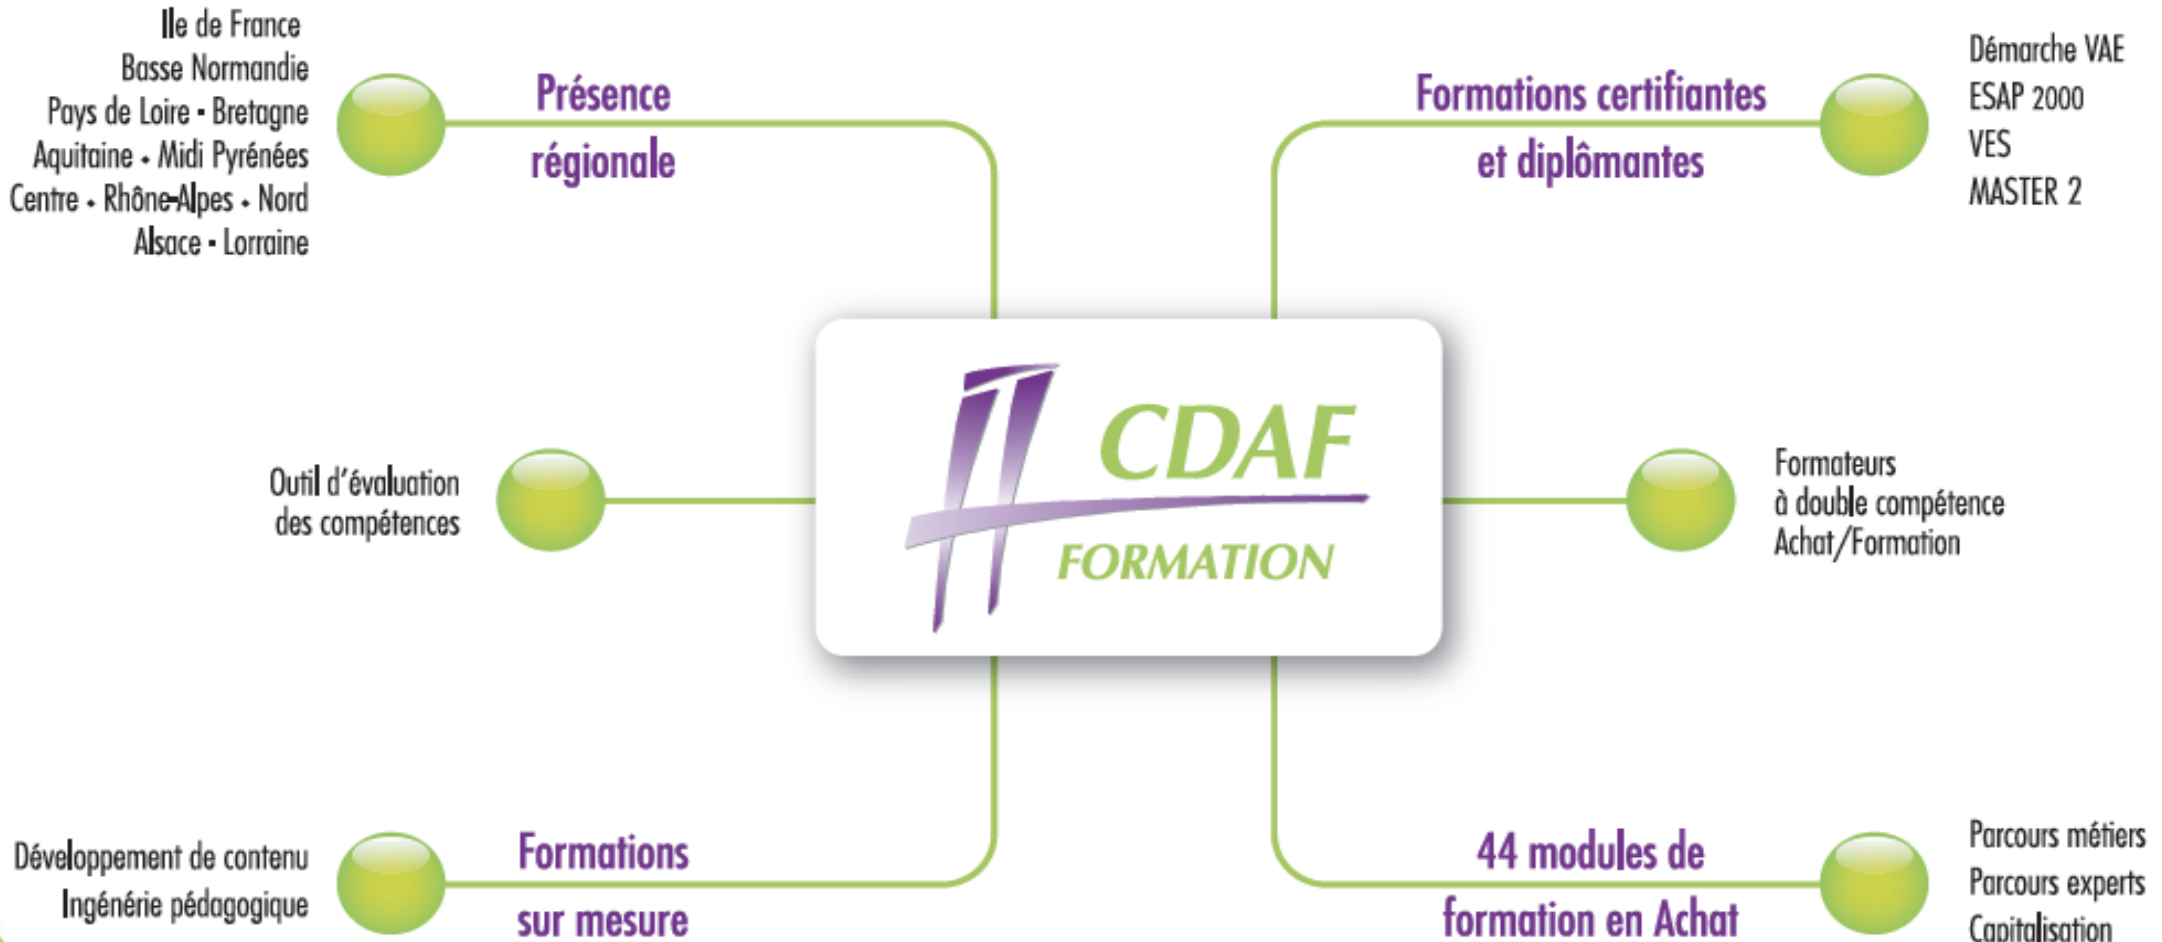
Ile de France
Basse Normandie
Pays de Loire - Bretagne
Aquitaine - Midi Pyrénées
Centre - Rhône-Alpes - Nord
Alsace - Lorraine

Présence régionale

Formations certifiantes et diplômantes

Démarche VAE
ESAP 2000
VES
MASTER 2

Outil d'évaluation des compétences

CDAF
FORMATION

Formateurs
à double compétence
Achat/Formation

Développement de contenu
Ingénérie pédagogique

Formations sur mesure

44 modules de formation en Achat

Parcours métiers
Parcours experts
Capitalisation